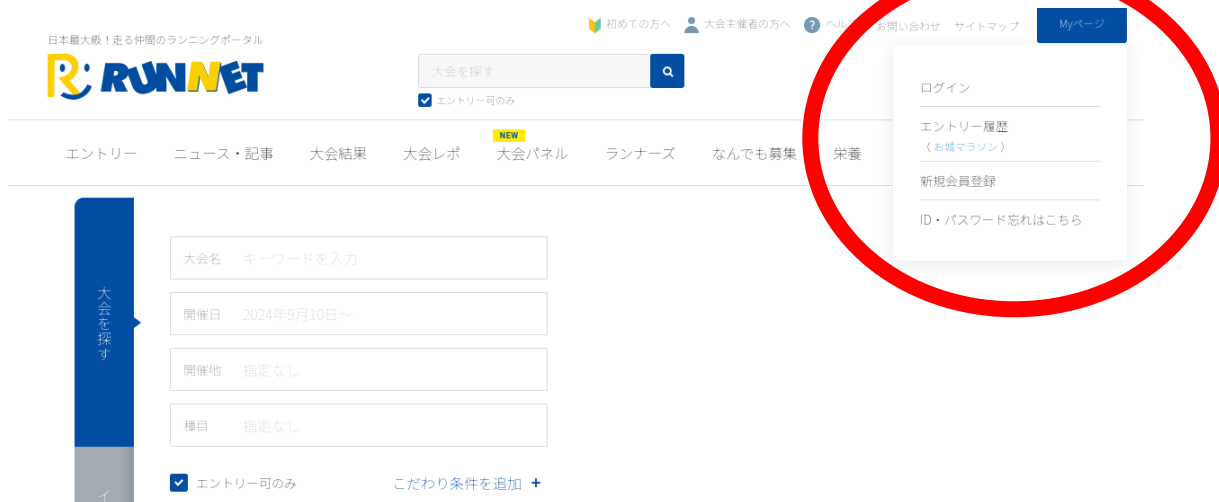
日本最大級！走る仲間のランニングポータル

RUNNET

大会を探す

エントリー可のみ

初めての方へ　大会主催者の方へ　ヘル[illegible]　お問い合わせ　サイトマップ　Myページ

ログイン

エントリー履歴
（お城マラソン）

新規会員登録

ID・パスワード忘れはこちら

エントリー　ニュース・記事　大会結果　大会レポ　NEW 大会パネル　ランナーズ　なんでも募集　栄養

大会を探す

大会名　キーワードを入力

開催日　2024年9月10日〜

開催地　指定なし

種目　指定なし

エントリー可のみ　こだわり条件を追加 +